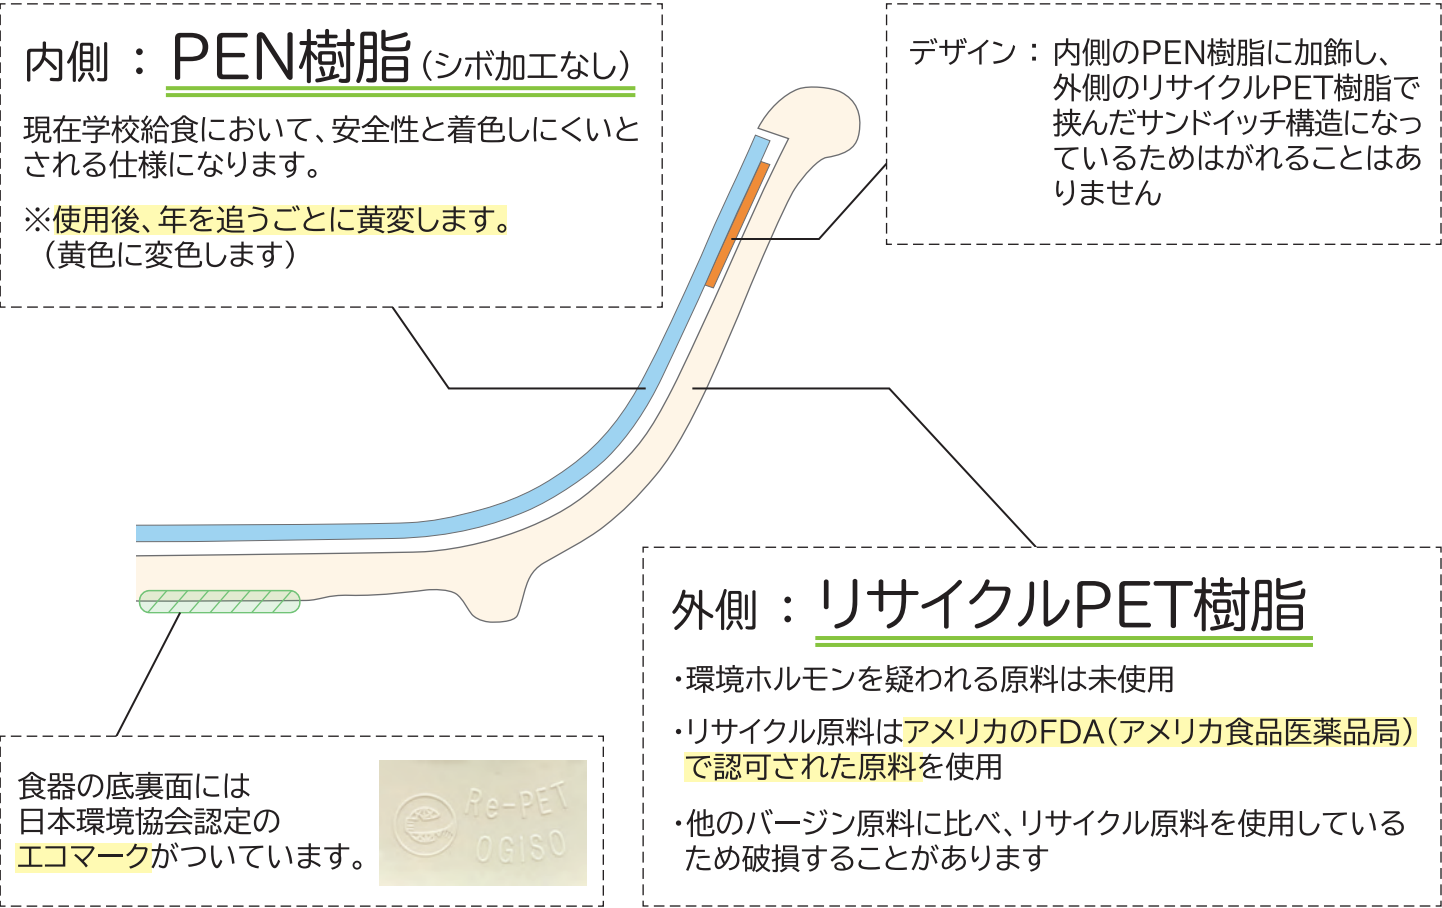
内側 ： PEN樹脂（シボ加工なし）

現在学校給食において、安全性と着色しにくいとされる仕様になります。

※使用後、年を追うごとに黄変します。
（黄色に変色します）

デザイン ： 内側のPEN樹脂に加飾し、外側のリサイクルPET樹脂で挟んだサンドイッチ構造になっているためはがれることはありません

外側 ： リサイクルPET樹脂

・環境ホルモンを疑われる原料は未使用

・リサイクル原料はアメリカのFDA（アメリカ食品医薬品局）で認可された原料を使用

・他のバージン原料に比べ、リサイクル原料を使用しているため破損することがあります

食器の底裏面には日本環境協会認定のエコマークがついています。

Re-PET
OGISO